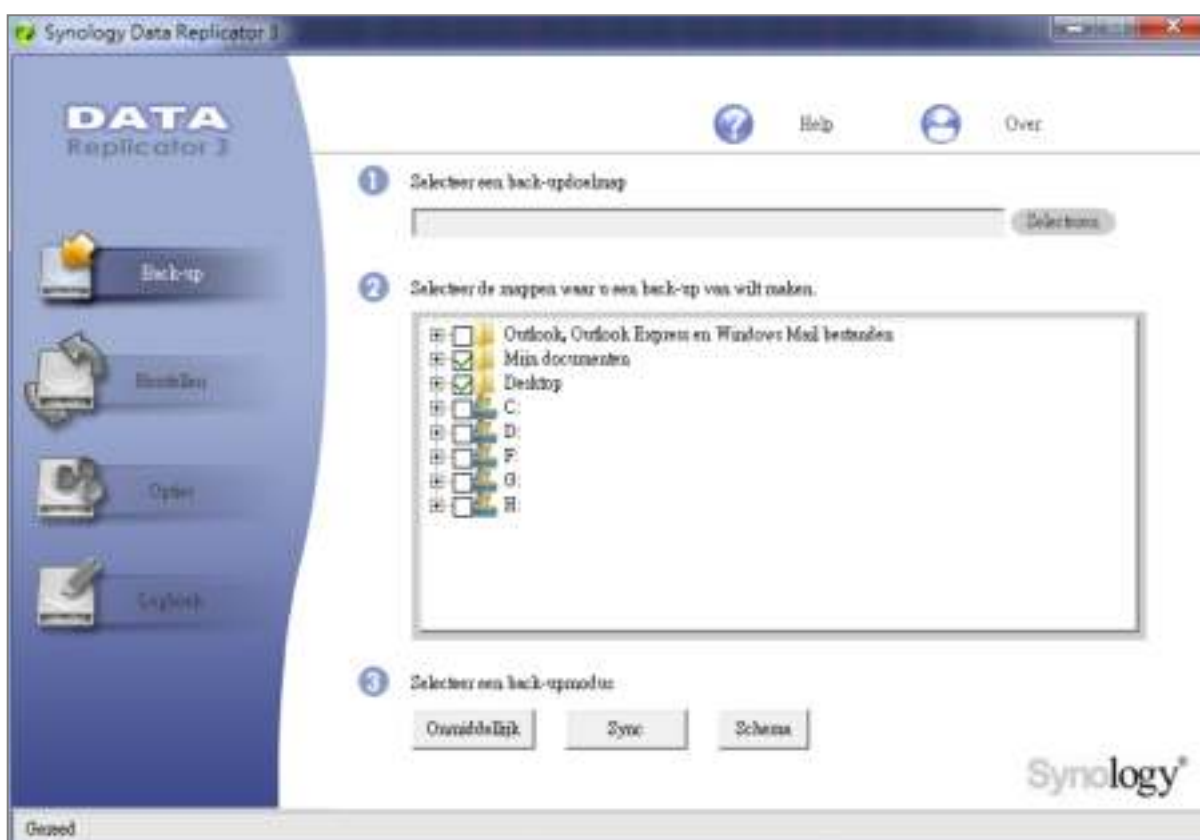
Synology Data Replicator 3

DATA
Replicator 3

Help

Over

Back-up

Herstellen

Opties

Logboek

1 Selecteer een back-updoelmap

Selecteren

2 Selecteer de mappen waar u een back-up van wilt maken.

Outlook, Outlook Express en Windows Mail bestanden
Mijn documenten
Desktop
C:
D:
F:
G:
H:

3 Selecteer een back-upmodus

Onmiddellijk

Sync

Schema

Synology

Gereed